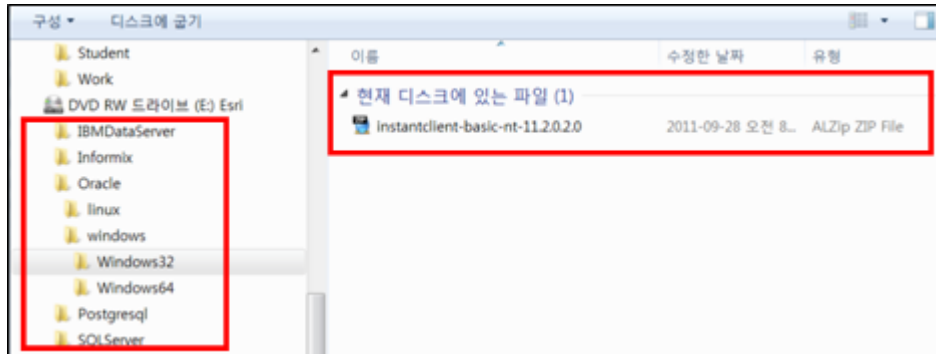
구성 ▾ 디스크에 굽기

Student
Work
DVD RW 드라이브 (E:) Esri
IBMDataServer
Informix
Oracle
linux
windows
Windows32
Windows64
Postgresql
SQLServer

| 이름 | 수정한 날짜 | 유형 |
|---|---|---|
| ◢ 현재 디스크에 있는 파일 (1) | | |
| instantclient-basic-nt-11.2.0.2.0 | 2011-09-28 오전 8... | ALZip ZIP File |